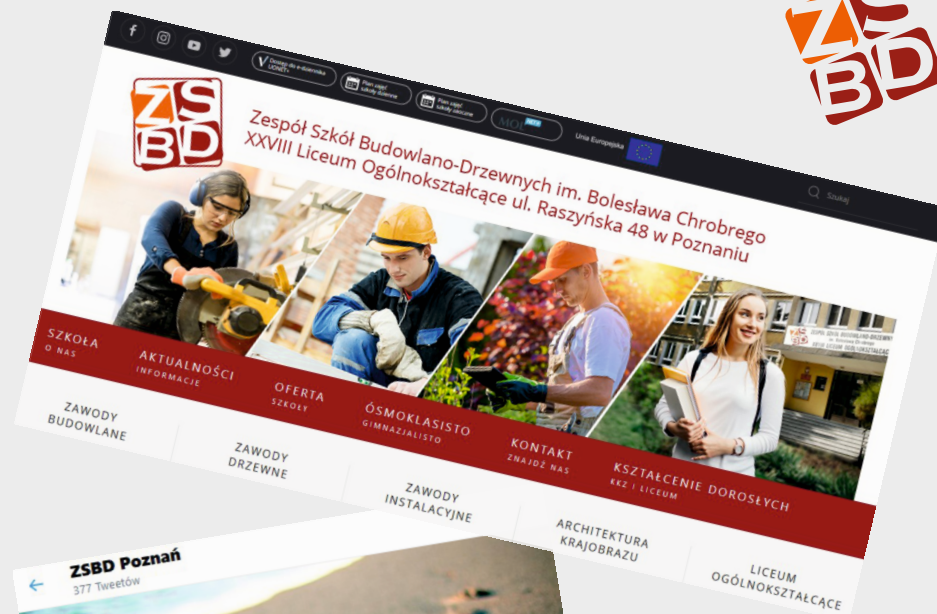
ZSBD

Dostęp do e-dziennika UONET+

Plan zajęć szkoły dziennej

Plan zajęć szkoły zaocznej

MOL

Unia Europejska

Szukaj

ZSBD

Zespół Szkół Budowlano-Drzewnych im. Bolesława Chrobrego XXVIII Liceum Ogólnokształcące ul. Raszyńska 48 w Poznaniu

SZKOŁA
O NAS

AKTUALNOŚCI
INFORMACJE

OFERTA
SZKOŁY

ÓSMOKLASISTO
GIMNAZJALISTO

KONTAKT
ZNAJDŹ NAS

KSZTAŁCENIE DOROSŁYCH
KKZ I LICEUM

ZAWODY BUDOWLANE

ZAWODY DRZEWNE

ZAWODY INSTALACYJNE

ARCHITEKTURA KRAJOBRAZU

LICEUM OGÓLNOKSZTAŁCĄCE

ZSBD Poznań
377 Tweetów